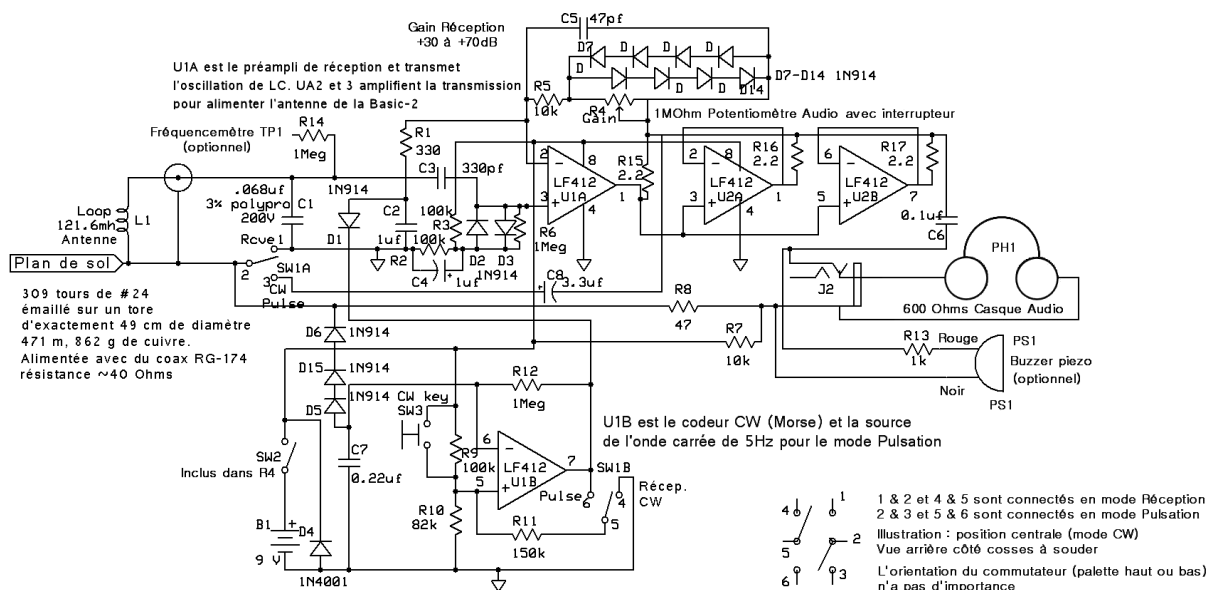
Gain Réception
+30 à +70dB

C5 47pf

D7 D D D D D D D14 D7-D14 1N914

U1A est le préampli de réception et transmet l'oscillation de LC. UA2 et 3 amplifient la transmission pour alimenter l'antenne de la Basic-2

R5 10k

R4 Gain

1MOhm Potentiomètre Audio avec interrupteur

Fréquencemètre TP1 (optionnel)

R14 1Meg

R1 330

C3 330pf

2 8 LF412 U1A 3 4 1

R15 2.2

2 8 LF412 U2A 3 4 1

R16 2.2

6 LF412 U2B 5 7

R17 2.2

Loop 121.6mh Antenne L1

.068uf 3% polypro 200V C1

1N914

C2 1uf

100k R3 100k

R2

D2 D3 1N914

R6 1Meg

0.1uf C6

PH1

Rcve 1

D1

C4 1uf

C8 3.3uf

Plan de sol

2 3 SW1A CW Pulse

R8 47

J2

600 Ohms Casque Audio

309 tours de #24 émaillé sur un tore d'exactement 49 cm de diamètre 471 m, 862 g de cuivre. Alimentée avec du coax RG-174 résistance ~40 Ohms

D6 1N914

D15 1N914

D5 1N914

R7 10k

R13 1k Rouge

PS1 Buzzer piezo (optionnel)

Noir

PS1

CW key SW3

R12 1Meg

6 LF412 U1B 5 7

R9 100k

SW1B

Pulse 6

Récep. CW 4 5

SW2

Inclus dans R4

C7 0.22uf

R10 82k

R11 150k

U1B est le codeur CW (Morse) et la source de l'onde carrée de 5Hz pour le mode Pulsation

B1 + D4 9 V

1N4001

4 1 5 2 6 3

1 & 2 et 4 & 5 sont connectés en mode Réception
2 & 3 et 5 & 6 sont connectés en mode Pulsation
Illustration : position centrale (mode CW)
Vue arrière côté cosses à souder
L'orientation du commutateur (palette haut ou bas) n'a pas d'importance